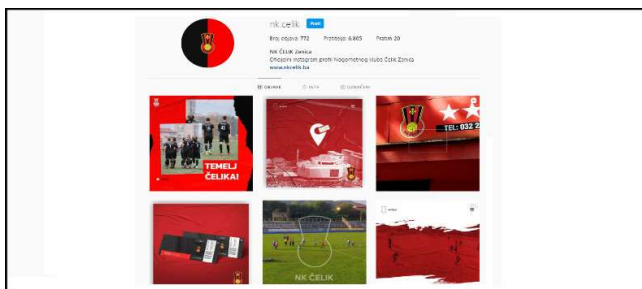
nk.celik Prati

Broj objava: 772 Pratitelja: 6.865 Prati: 20

NK ČELIK Zenica
Oficijelni instagram profil Nogometnog kluba Čelik Zenica
www.nkcelik.ba

OBJAVE IGTV OZNAČENO

TEMELJ ČELIKA!

TEL: 032 2

NK ČELIK